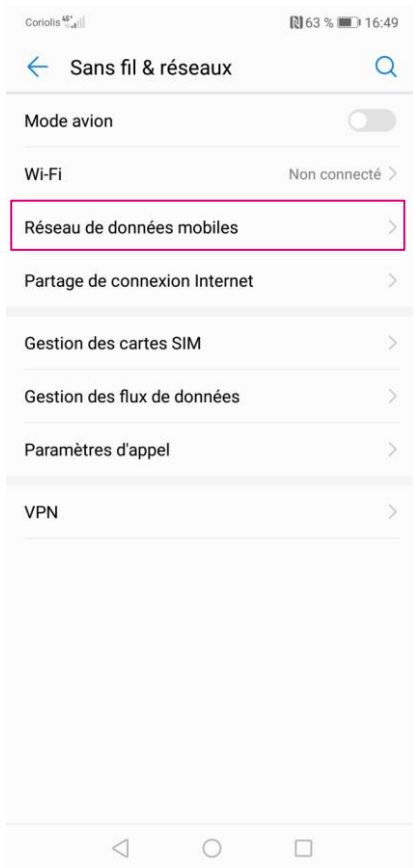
Coriolis 4G+
63 % 16:49

Sans fil & réseaux

Mode avion

Wi-Fi
Non connecté

Réseau de données mobiles

Partage de connexion Internet

Gestion des cartes SIM

Gestion des flux de données

Paramètres d'appel

VPN